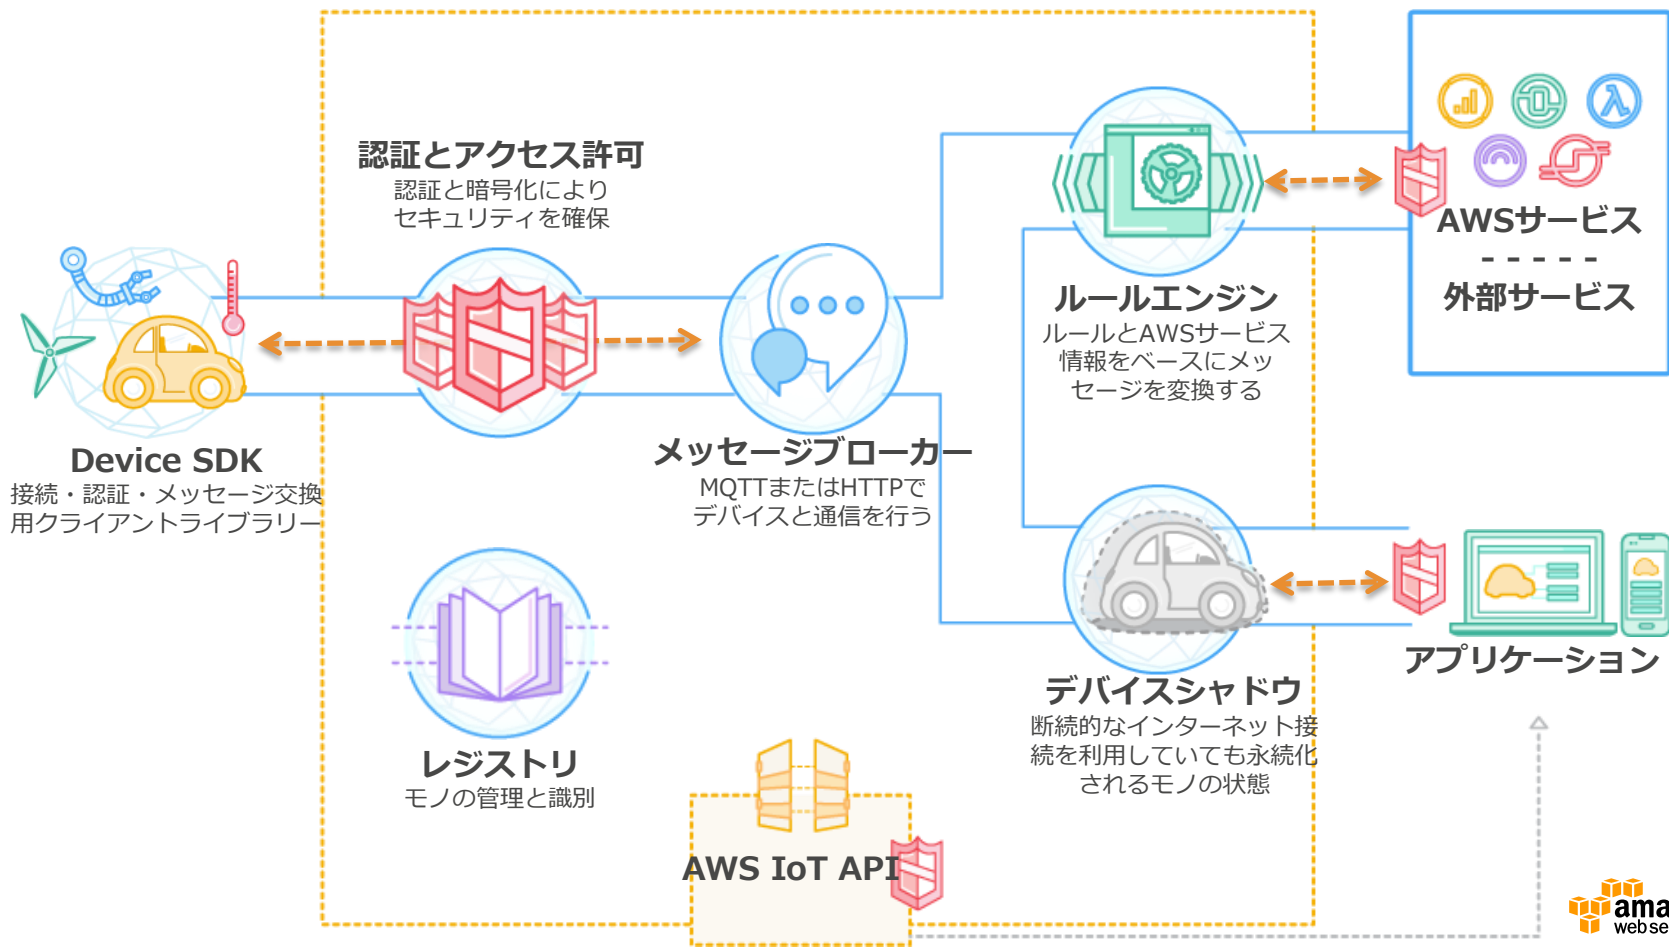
認証とアクセス許可
認証と暗号化により
セキュリティを確保

Device SDK
接続・認証・メッセージ交換用クライアントライブラリー

メッセージブローカー
MQTTまたはHTTPで
デバイスと通信を行う

ルールエンジン
ルールとAWSサービス情報をベースにメッセージを変換する

AWSサービス
- - - - - -
外部サービス

レジストリ
モノの管理と識別

デバイスシャドウ
断続的なインターネット接続を利用していても永続化されるモノの状態

アプリケーション

AWS IoT API

ama
web se